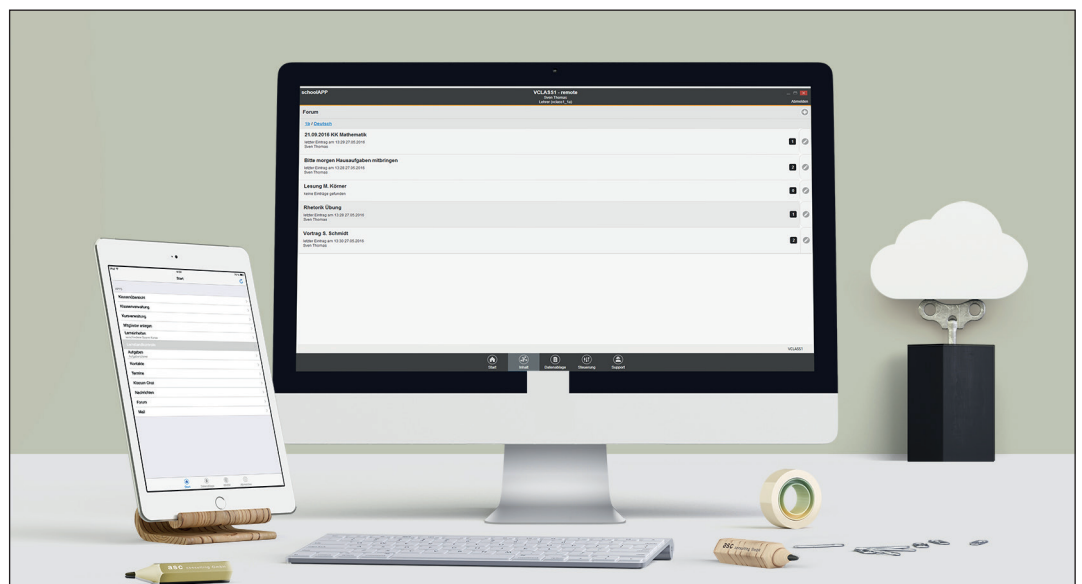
schoolAPP

VCLASS1 - remote
Sven Thomas
Lehrer (vclass1_1a)

Abmelden

Forum

10 / Deutsch

21.09.2016 KK Mathematik
letzter Eintrag am 13:28 27.05.2016
Sven Thomas

1

Bitte morgen Hausaufgaben mitbringen
letzter Eintrag am 13:28 27.05.2016
Sven Thomas

2

Lesung M. Körner
keine Einträge gefunden

0

Rhetorik Übung
letzter Eintrag am 13:28 27.05.2016
Sven Thomas

1

Vortrag S. Schmidt
letzter Eintrag am 13:30 27.05.2016
Sven Thomas

2

VCLASS1

Start
Inhalt
Datenablage
Steuerung
Support

Start

Klassenübersicht
Klassenverwaltung
Kursverwaltung
Mitglieder anlegen
Lernziel/Notizen
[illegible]
Aufgaben
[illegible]
Vorlaufe
Termine
Klassen Chat
Nachrichten
Forum
Mail

BSC
BSC